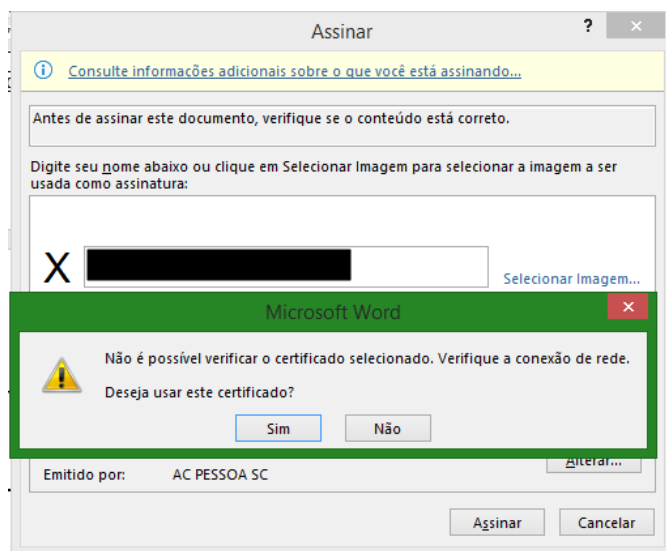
Assinar

?

Consulte informações adicionais sobre o que você está assinando...

Antes de assinar este documento, verifique se o conteúdo está correto.

Digite seu nome abaixo ou clique em Selecionar Imagem para selecionar a imagem a ser usada como assinatura:

X

Selecionar Imagem...

Microsoft Word

Não é possível verificar o certificado selecionado. Verifique a conexão de rede.

Deseja usar este certificado?

Sim

Não

Alterar...

Emitido por: AC PESSOA SC

Assinar

Cancelar